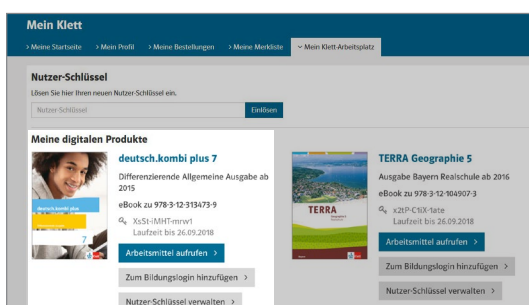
Mein Klett

> Meine Startseite > Mein Profil > Meine Bestellungen > Meine Merkliste ˅ Mein Klett-Arbeitsplatz

Nutzer-Schlüssel

Lösen Sie hier Ihren neuen Nutzer-Schlüssel ein.

Nutzer-Schlüssel Einlösen

Meine digitalen Produkte

deutsch.kombi plus

deutsch.kombi plus 7

Differenzierende Allgemeine Ausgabe ab 2015

eBook zu 978-3-12-313473-9

XsSt-iMHT-mrw1

Laufzeit bis 26.09.2018

Arbeitsmittel aufrufen >

Zum Bildungslogin hinzufügen >

Nutzer-Schlüssel verwalten >

TERRA

TERRA Geographie 5

Ausgabe Bayern Realschule ab 2016

eBook zu 978-3-12-104907-3

x2tP-CtiX-1ate

Laufzeit bis 26.09.2018

Arbeitsmittel aufrufen >

Zum Bildungslogin hinzufügen >

Nutzer-Schlüssel verwalten >